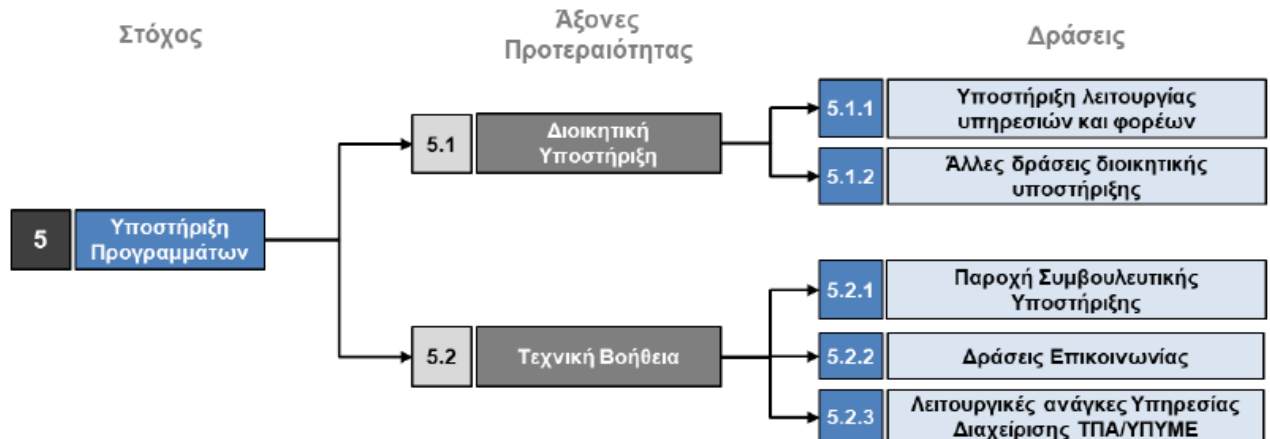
Στόχος

Άξονες Προτεραιότητας

Δράσεις

5 Υποστήριξη Προγραμμάτων

5.1 Διοικητική Υποστήριξη

5.1.1 Υποστήριξη λειτουργίας υπηρεσιών και φορέων

5.1.2 Άλλες δράσεις διοικητικής υποστήριξης

5.2 Τεχνική Βοήθεια

5.2.1 Παροχή Συμβουλευτικής Υποστήριξης

5.2.2 Δράσεις Επικοινωνίας

5.2.3 Λειτουργικές ανάγκες Υπηρεσίας Διαχείρισης ΤΠΑ/ΥΠΥΜΕ